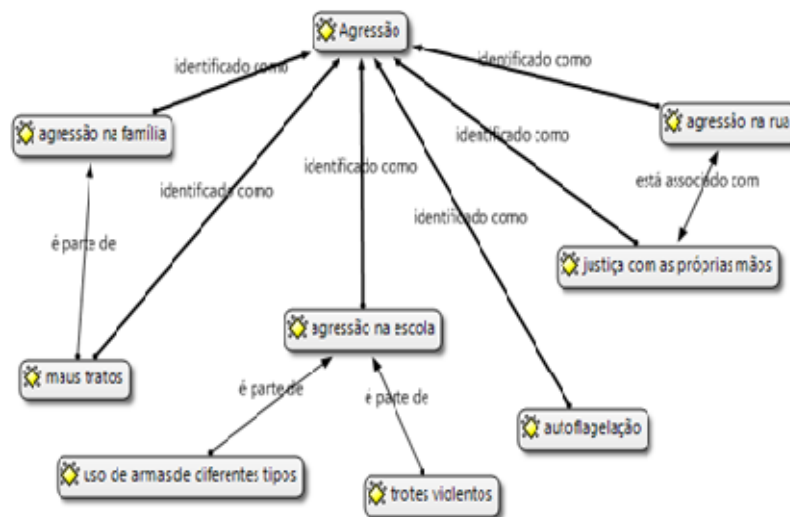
Agressão

identificado como

identificado como

agressão na família

agressão na rua

identificado como

identificado como

identificado como

está associado com

identificado como

é parte de

justiça com as próprias mãos

agressão na escola

maus tratos

é parte de

é parte de

autoflagelação

uso de armas de diferentes tipos

trotes violentos